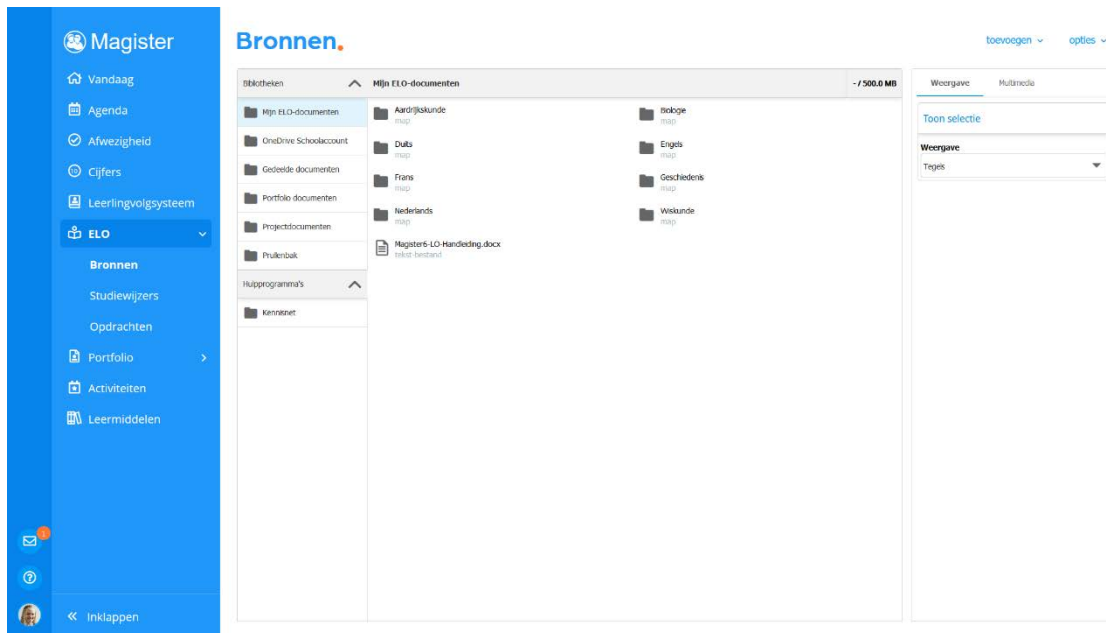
Magister

Vandaag
Agenda
Afwezigheid
Cijfers
Leerlingvolgsysteem
ELO
Bronnen
Studiewijzers
Opdrachten
Portfolio
Activiteiten
Leermiddelen

1

Inklappen

Bronnen.

toevoegen ⌄ opties ⌄

Bibliotheken
Mijn ELO-documenten
OneDrive Schoolaccount
Gedeelde documenten
Portfolio documenten
Projectdocumenten
Prullenbak
Hulpprogramma's
Kennisnet

Mijn ELO-documenten - / 500.0 MB

Aardrijkskunde
map
Biologie
map
Duits
map
Engels
map
Frans
map
Geschiedenis
map
Nederlands
map
Wiskunde
map
Magister6-LO-Handleiding.docx
tekst-bestand

Weergave Multimedia
Toon selectie
Weergave
Tegels